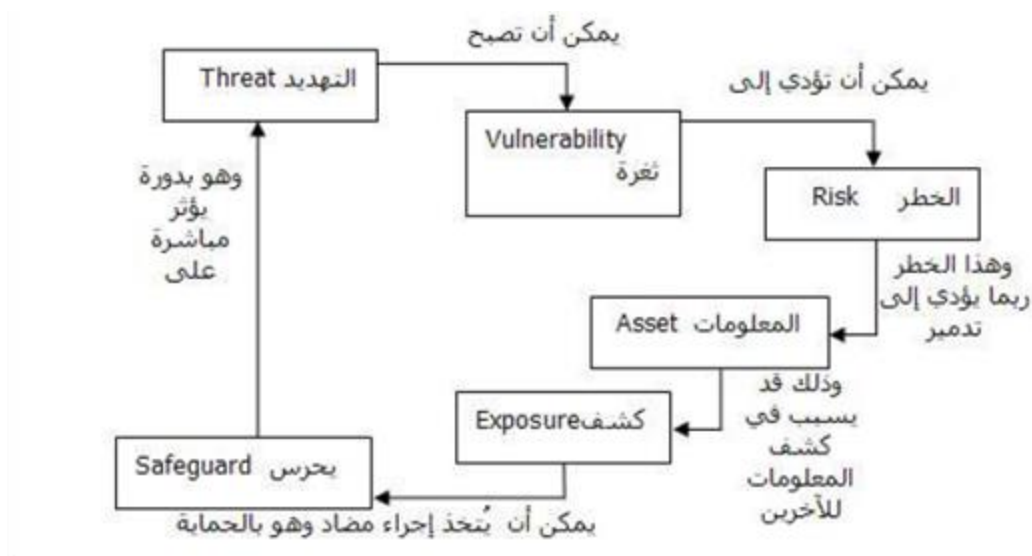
يمكن أن تصبح

Threat التهديد

يمكن أن تؤدي إلى

Vulnerability
ثغرة

Risk الخطر

وهو بدورة يؤثر مباشرة على

وهذا الخطر ربما يؤدي إلى تدمير

Asset المعلومات

وذلك قد يسبب في كشف المعلومات للآخرين

Exposureكشف

Safeguard يحرس

يمكن أن يُتخذ إجراء مضاد وهو بالحماية